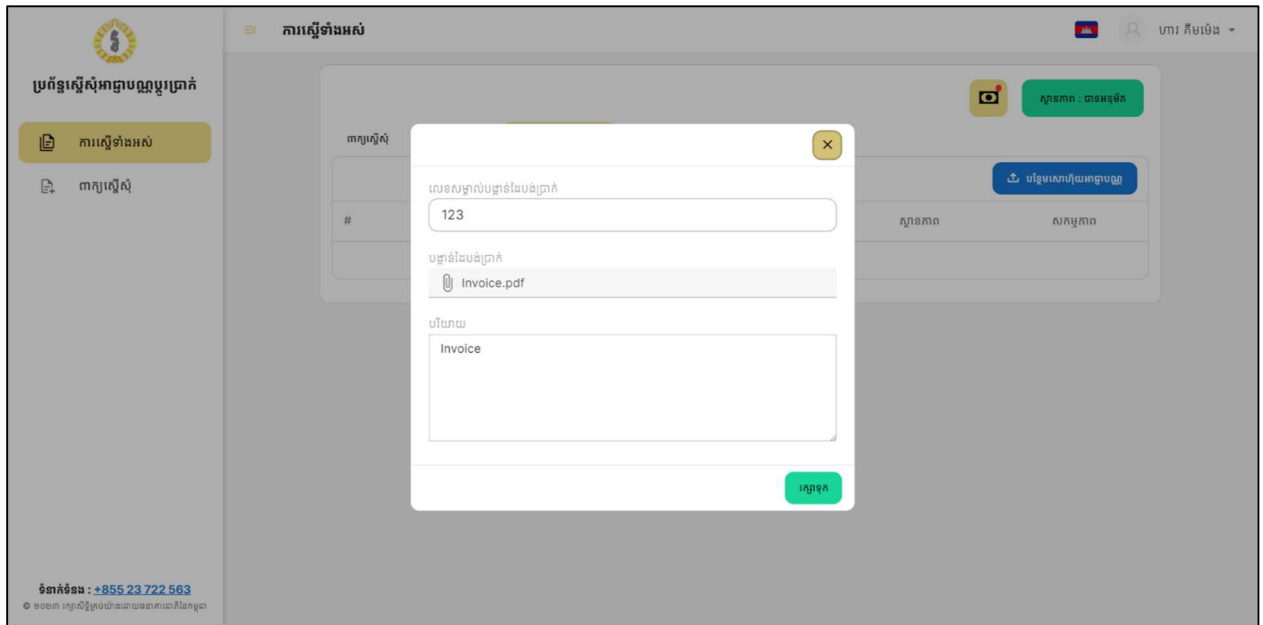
ប្រព័ន្ធស្នើសុំអាជ្ញាបណ្ណប្តូរប្រាក់

ការស្នើទាំងអស់

ពាក្យស្នើសុំ

ទំនាក់ទំនង : +855 23 722 563

© ២០២៣ រក្សាសិទ្ធិគ្រប់យ៉ាងដោយធនាគារជាតិនៃកម្ពុជា

ការស្នើទាំងអស់

ហារ គីមម៉េង

ស្ថានភាព : បានអនុម័ត

ពាក្យស្នើសុំ

បន្ថែមសោហ៊ុយអាជ្ញាបណ្ណ

#

ស្ថានភាព

សកម្មភាព

លេខសម្គាល់បង្កាន់ដៃបង់ប្រាក់

123

បង្កាន់ដៃបង់ប្រាក់

Invoice.pdf

បរិយាយ

Invoice

រក្សាទុក